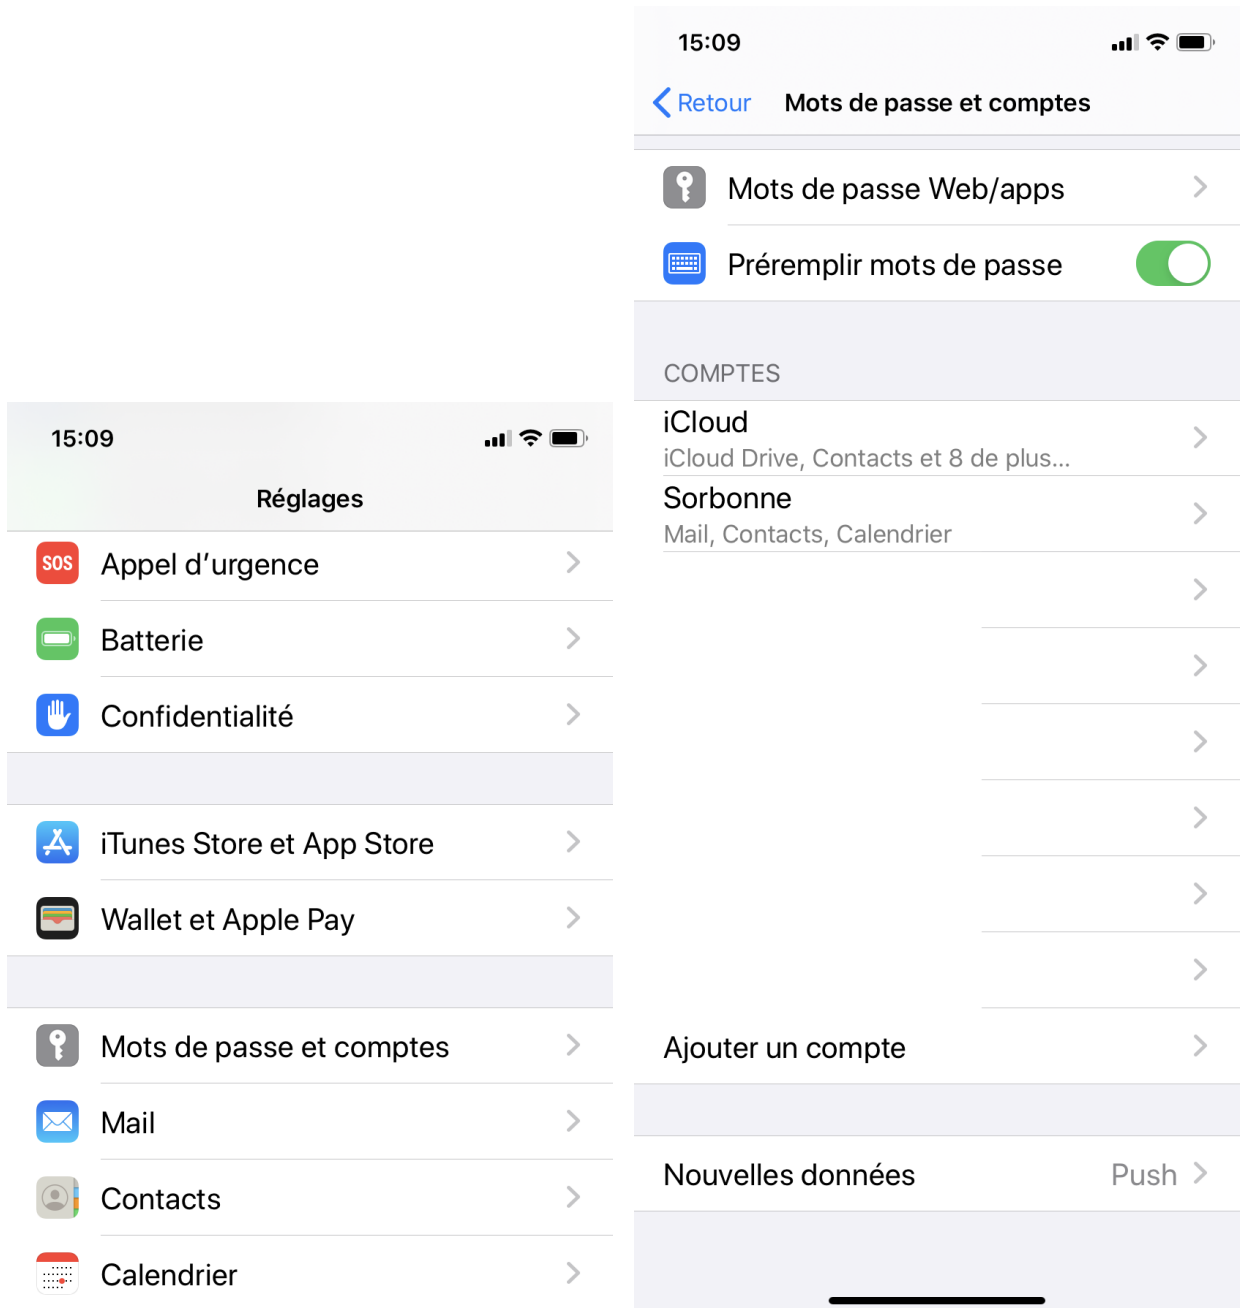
15:09

Réglages

SOS Appel d'urgence

Batterie

Confidentialité

iTunes Store et App Store

Wallet et Apple Pay

Mots de passe et comptes

Mail

Contacts

Calendrier

15:09

Retour Mots de passe et comptes

Mots de passe Web/apps

Préremplir mots de passe

COMPTES

iCloud
iCloud Drive, Contacts et 8 de plus...

Sorbonne
Mail, Contacts, Calendrier

Ajouter un compte

Nouvelles données Push